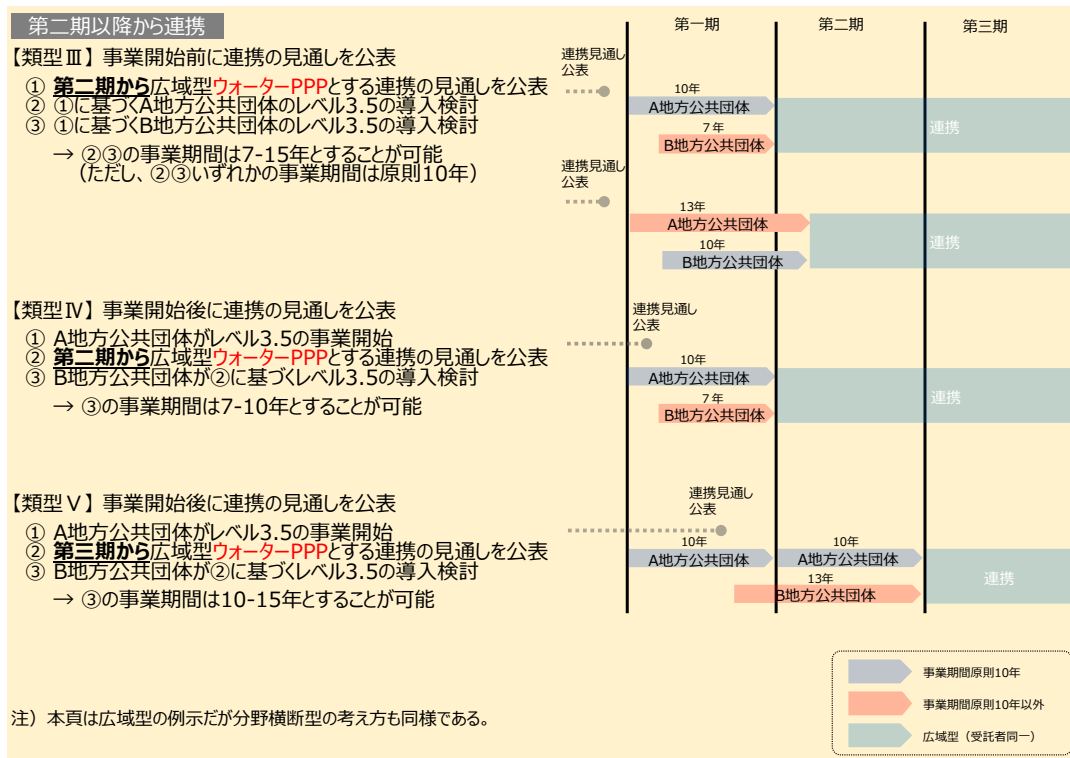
第二期以降から連携

【類型Ⅲ】事業開始前に連携の見通しを公表

① 第二期から広域型ウォーターPPPとする連携の見通しを公表
② ①に基づくA地方公共団体のレベル3.5の導入検討
③ ①に基づくB地方公共団体のレベル3.5の導入検討

→ ②③の事業期間は7-15年とすることが可能
（ただし、②③いずれかの事業期間は原則10年）

第一期 第二期 第三期

連携見通し公表
10年
A地方公共団体
7年
B地方公共団体
連携

連携見通し公表
13年
A地方公共団体
10年
B地方公共団体
連携

【類型Ⅳ】事業開始後に連携の見通しを公表

① A地方公共団体がレベル3.5の事業開始
② 第二期から広域型ウォーターPPPとする連携の見通しを公表
③ B地方公共団体が②に基づくレベル3.5の導入検討

→ ③の事業期間は7-10年とすることが可能

連携見通し公表
10年
A地方公共団体
7年
B地方公共団体
連携

【類型Ⅴ】事業開始後に連携の見通しを公表

① A地方公共団体がレベル3.5の事業開始
② 第三期から広域型ウォーターPPPとする連携の見通しを公表
③ B地方公共団体が②に基づくレベル3.5の導入検討

→ ③の事業期間は10-15年とすることが可能

連携見通し公表
10年
A地方公共団体
10年
A地方公共団体
13年
B地方公共団体
連携

事業期間原則10年
事業期間原則10年以外
広域型（受託者同一）

注）本頁は広域型の例示だが分野横断型の考え方も同様である。